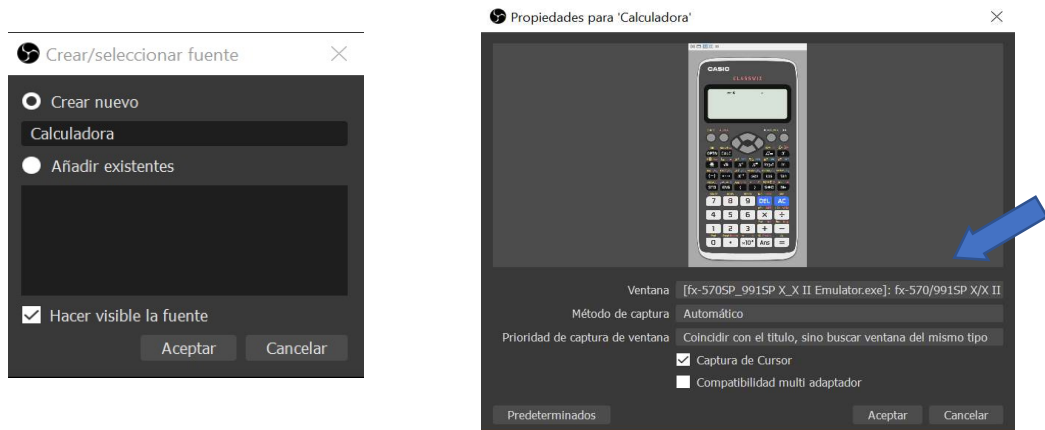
Crear/seleccionar fuente

Crear nuevo

Calculadora

Añadir existentes

Hacer visible la fuente

Aceptar Cancelar

Propiedades para 'Calculadora'

CASIO

CLASSWIZ

7 8 9 DEL AC
4 5 6 × ÷
1 2 3 + −
0 • ×10ˣ Ans =

Ventana [fx-570SP_991SP X_X II Emulator.exe]: fx-570/991SP X/X II

Método de captura Automático

Prioridad de captura de ventana Coincidir con el título, sino buscar ventana del mismo tipo

Captura de Cursor

Compatibilidad multi adaptador

Predeterminados

Aceptar Cancelar